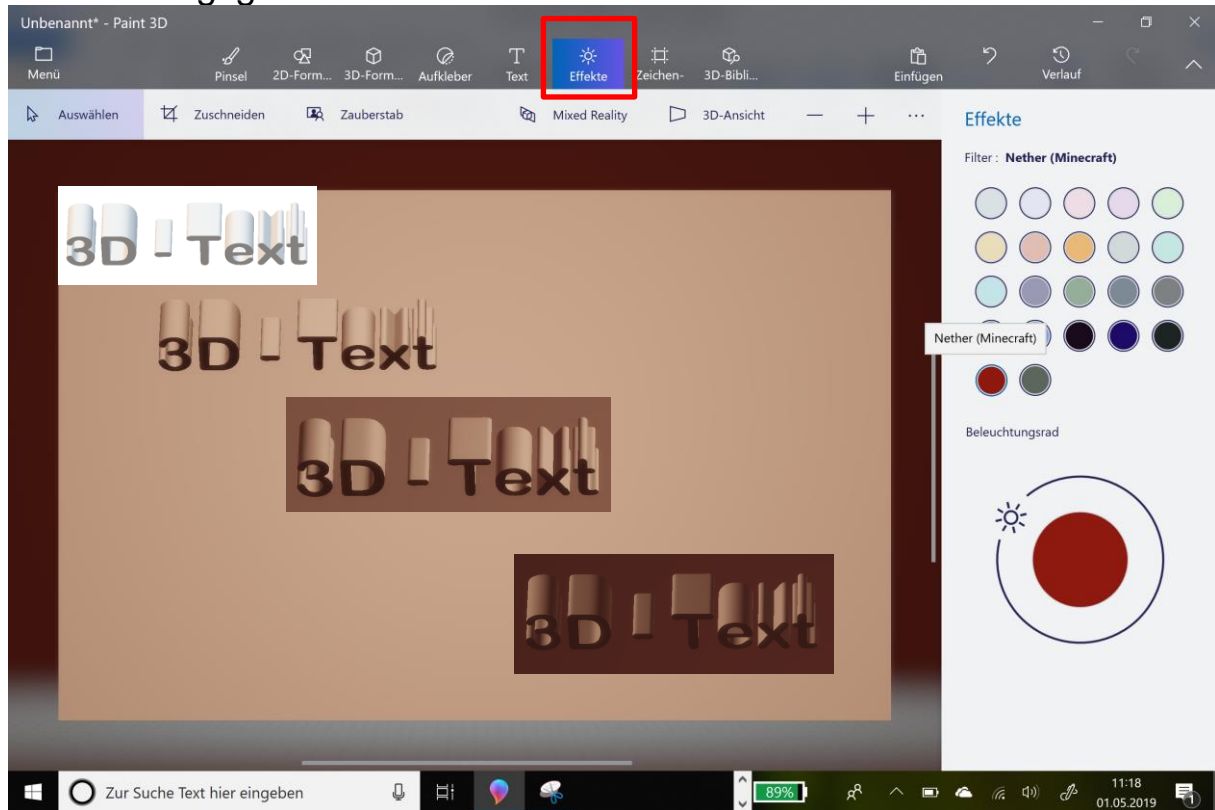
Unbenannt* - Paint 3D

Menü
Pinsel
2D-Form...
3D-Form...
Aufkleber
Text
Effekte
Zeichen-
3D-Bibli...
Einfügen
Verlauf

Auswählen
Zuschneiden
Zauberstab
Mixed Reality
3D-Ansicht
...

Effekte
Filter : Nether (Minecraft)

Nether (Minecraft)

Beleuchtungsrad

3D - Text
3D - Text
3D - Text
3D - Text

Zur Suche Text hier eingeben
89%
11:18
01.05.2019